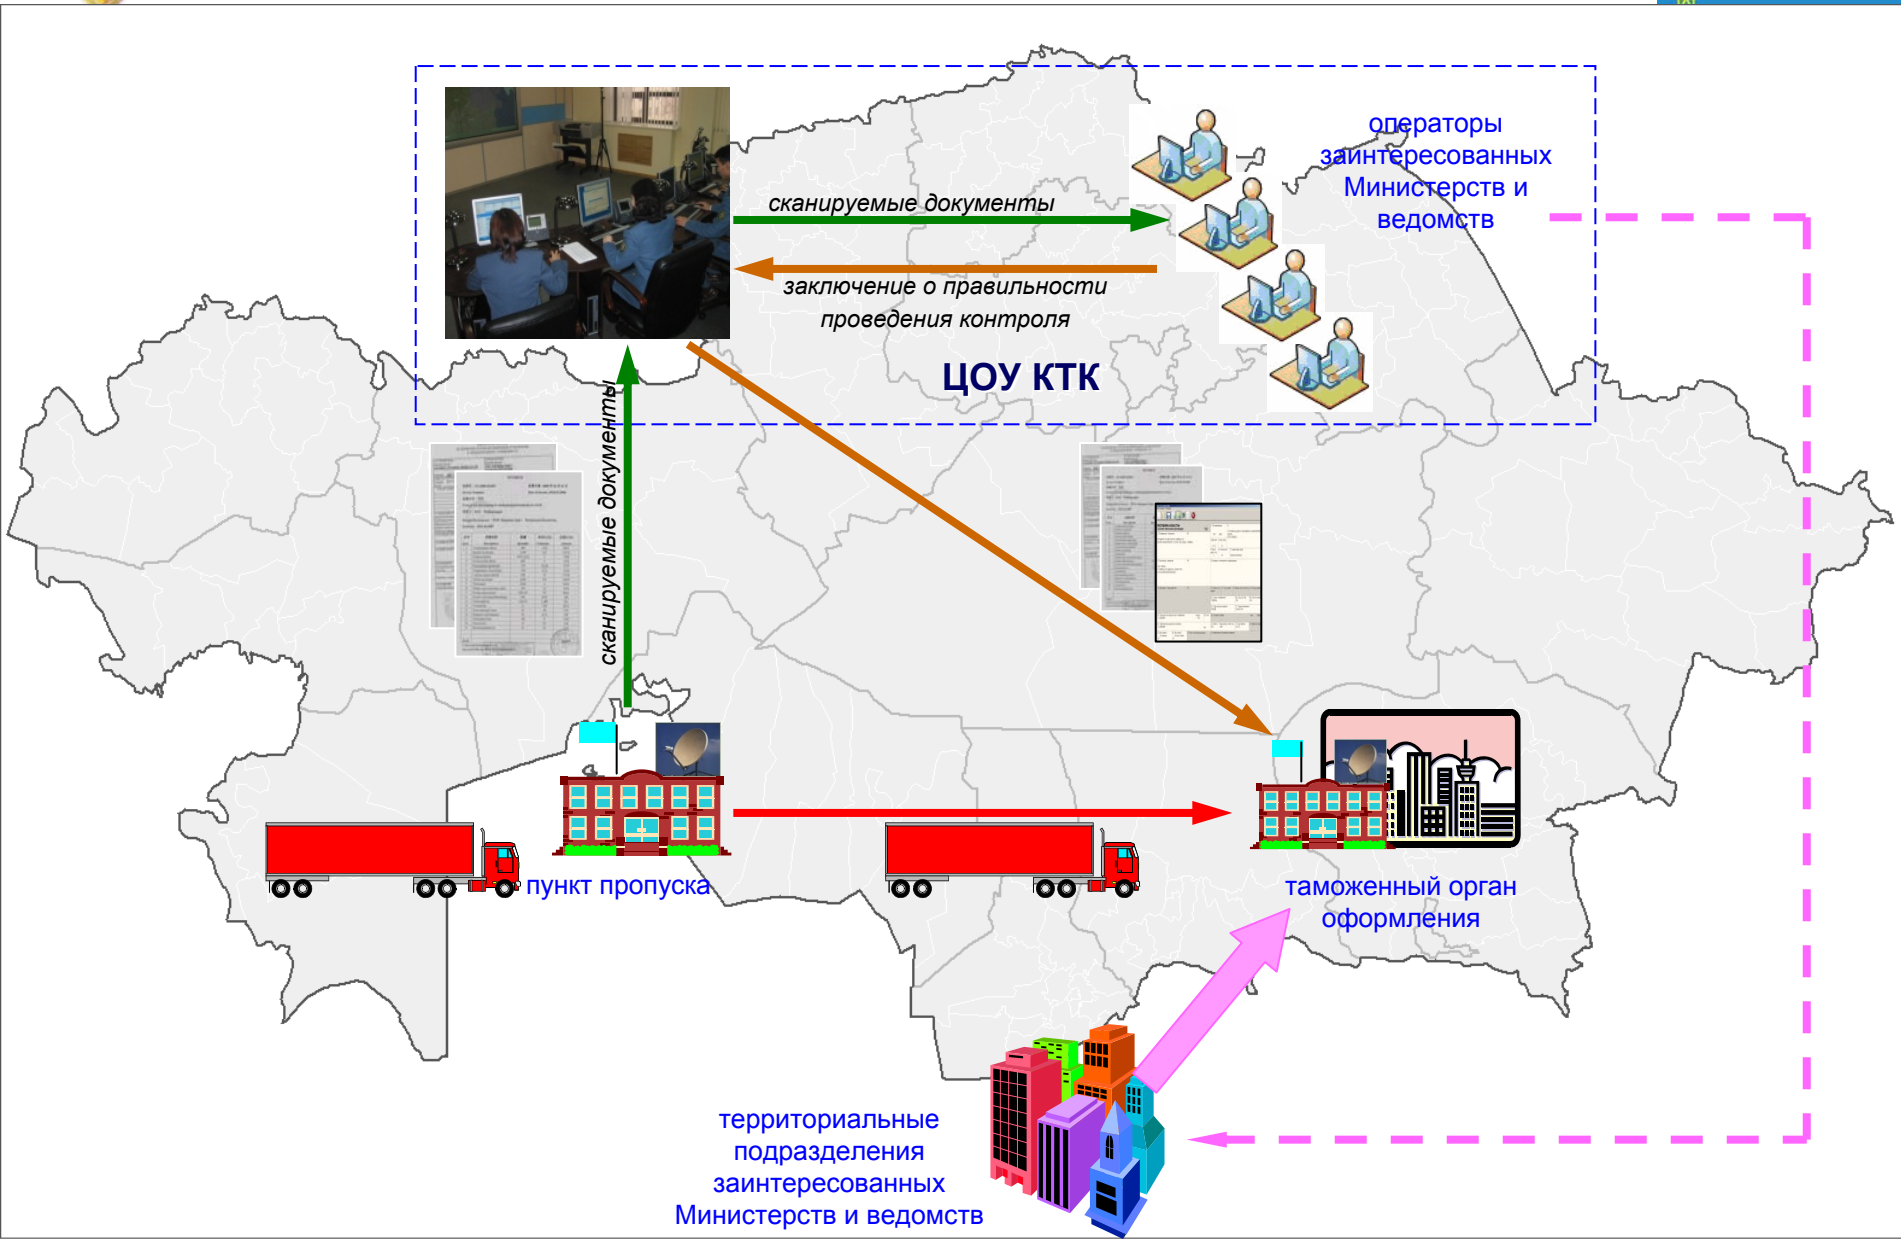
операторы заинтересованных Министерств и ведомств

сканируемые документы

заключение о правильности проведения контроля

ЦОУ КТК

сканируемые документы

пункт пропуска

таможенный орган оформления

территориальные подразделения заинтересованных Министерств и ведомств